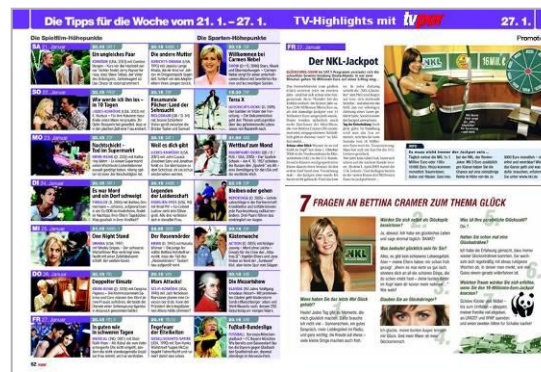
Die Tipps für die Woche vom 21. 1. – 27. 1.

TV-Highlights mit tv pur

27. 1.

Die Spielfilm-Höhepunkte

Die Sparten-Höhepunkte

SA 21. Januar

Ein ungleiches Paar

Willkommen bei Carmen Nebel

Der NKL-Jackpot

SO 22. Januar

Wie werde ich ihn los – in 10 Tagen

Rosamunde Pilcher: Land der Sehnsucht

Terra X

MO 23. Januar

Nachtschicht – Tod im Supermarkt

Weil es dich gibt

Wettlauf zum Mond

DI 24. Januar

Es war Mord und ein Dorf schweigt

Legenden der Leidenschaft

Bieten oder geben

MI 25. Januar

One Night Stand

Der Regenbänder

Klatschnelle

DO 26. Januar

Doppelter Einsatz

Stars Attacke!

Die Mozartdamen

FR 27. Januar

In guten wie in schweren Tagen

Fegefeuer der Eitelkeiten

Fußball-Bundesliga

7 FRAGEN AN BETTINA CRAMER ZUM THEMA GLÜCK

62